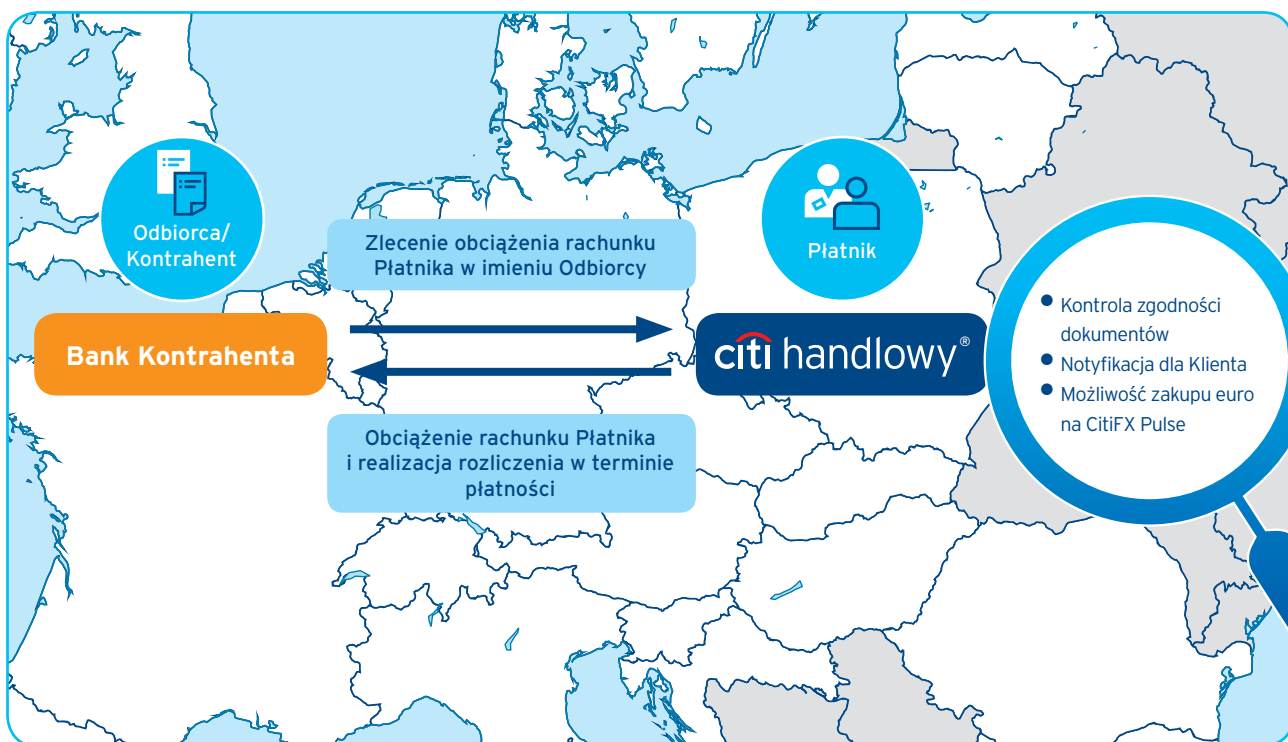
Odbiorca/
Kontrahent

Płatnik

Zlecenie obciążenia rachunku Płatnika w imieniu Odbiorcy

Bank Kontrahenta

citi handlowy®

Obciążenie rachunku Płatnika i realizacja rozliczenia w terminie płatności

- Kontrola zgodności dokumentów
- Notyfikacja dla Klienta
- Możliwość zakupu euro na CitiFX Pulse